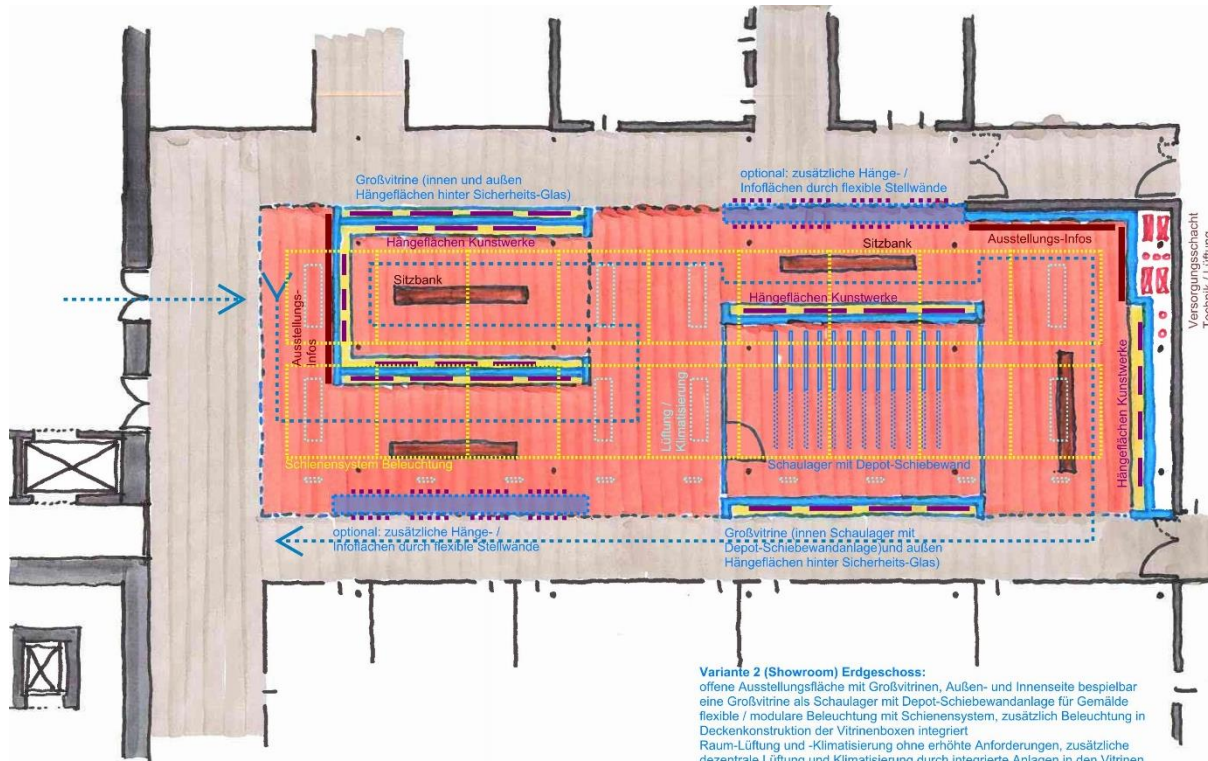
Großvitrine (innen und außen Hängeflächen hinter Sicherheits-Glas)

optional: zusätzliche Hänge- / Infoflächen durch flexible Stellwände

Versorgungsschacht Technik / Lüftung

Hängeflächen Kunstwerke

Sitzbank

Ausstellungs-Infos

Sitzbank

Ausstellungs-Infos

Hängeflächen Kunstwerke

Lüftung / Klimatisierung

Hängeflächen Kunstwerke

Schienensystem Beleuchtung

Schaulager mit Depot-Schiebewand

optional: zusätzliche Hänge- / Infoflächen durch flexible Stellwände

Großvitrine (innen Schaulager mit Depot-Schiebewandanlage)und außen Hängeflächen hinter Sicherheits-Glas)

**Variante 2 (Showroom) Erdgeschoss:**
offene Ausstellungsfläche mit Großvitrinen, Außen- und Innenseite bespielbar
eine Großvitrine als Schaulager mit Depot-Schiebewandanlage für Gemälde
flexible / modulare Beleuchtung mit Schienensystem, zusätzlich Beleuchtung in Deckenkonstruktion der Vitrinenboxen integriert
Raum-Lüftung und -Klimatisierung ohne erhöhte Anforderungen, zusätzliche dezentrale Lüftung und Klimatisierung durch integrierte Anlagen in den Vitrinen